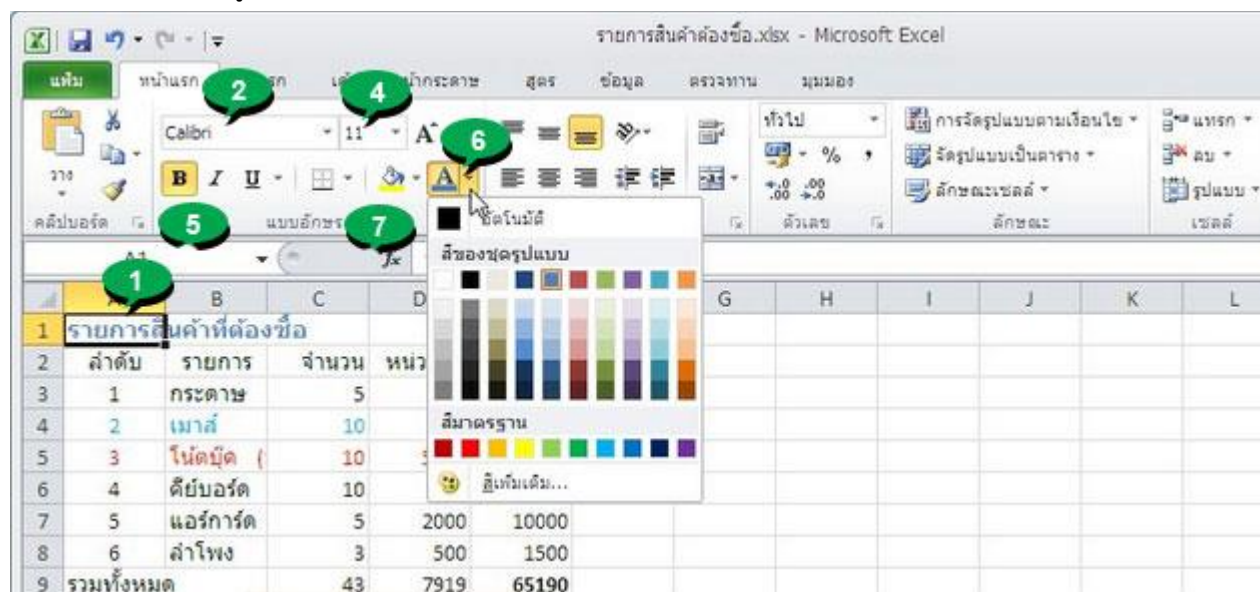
รายการสินค้าต้องซื้อ.xlsx - Microsoft Excel

แฟ้ม หน้าแรก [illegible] เค้า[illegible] หน้ากระดาษ สูตร ข้อมูล ตรวจทาน มุมมอง

วาง
คลิปบอร์ด
Calibri 11
B I U
แบบอักษร
ทั่วไป
%
$^{+.0}_{.00}$ $^{.00}_{+.0}$
ตัวเลข
การจัดรูปแบบตามเงื่อนไข
จัดรูปแบบเป็นตาราง
ลักษณะเซลล์
ลักษณะ
แทรก
ลบ
รูปแบบ
เซลล์

2 4 6 5 7 1

อัตโนมัติ
สีของชุดรูปแบบ
สีมาตรฐาน
สีเพิ่มเติม...

A1

| | A | B | C | D | E | G | H | I | J | K | L |
|---|---|---|---|---|---|---|---|---|---|---|---|
| 1 | รายการสินค้าที่ต้องซื้อ | | | | | | | | | | |
| 2 | ลำดับ | รายการ | จำนวน | หน่ว | | | | | | | |
| 3 | 1 | กระดาษ | 5 | | | | | | | | |
| 4 | 2 | เมาส์ | 10 | | | | | | | | |
| 5 | 3 | โน้ตบุ๊ค ( | 10 | | | | | | | | |
| 6 | 4 | คีย์บอร์ด | 10 | | | | | | | | |
| 7 | 5 | แอร์การ์ด | 5 | 2000 | 10000 | | | | | | |
| 8 | 6 | ลำโพง | 3 | 500 | 1500 | | | | | | |
| 9 | รวมทั้งหมด | | 43 | 7919 | 65190 | | | | | | |